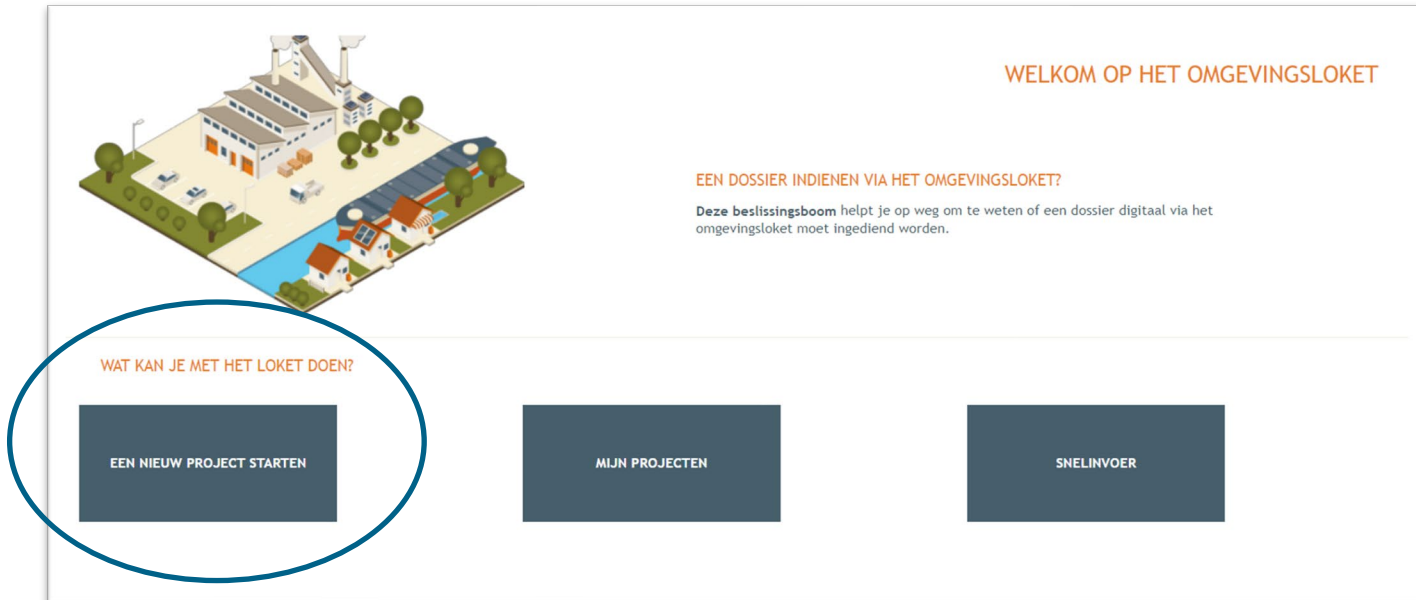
WELKOM OP HET OMGEVINGSLOKET

EEN DOSSIER INDIENEN VIA HET OMGEVINGSLOKET?

Deze beslissingsboom helpt je op weg om te weten of een dossier digitaal via het omgevingsloket moet ingediend worden.

WAT KAN JE MET HET LOKET DOEN?

EEN NIEUW PROJECT STARTEN

MIJN PROJECTEN

SNELINVOER